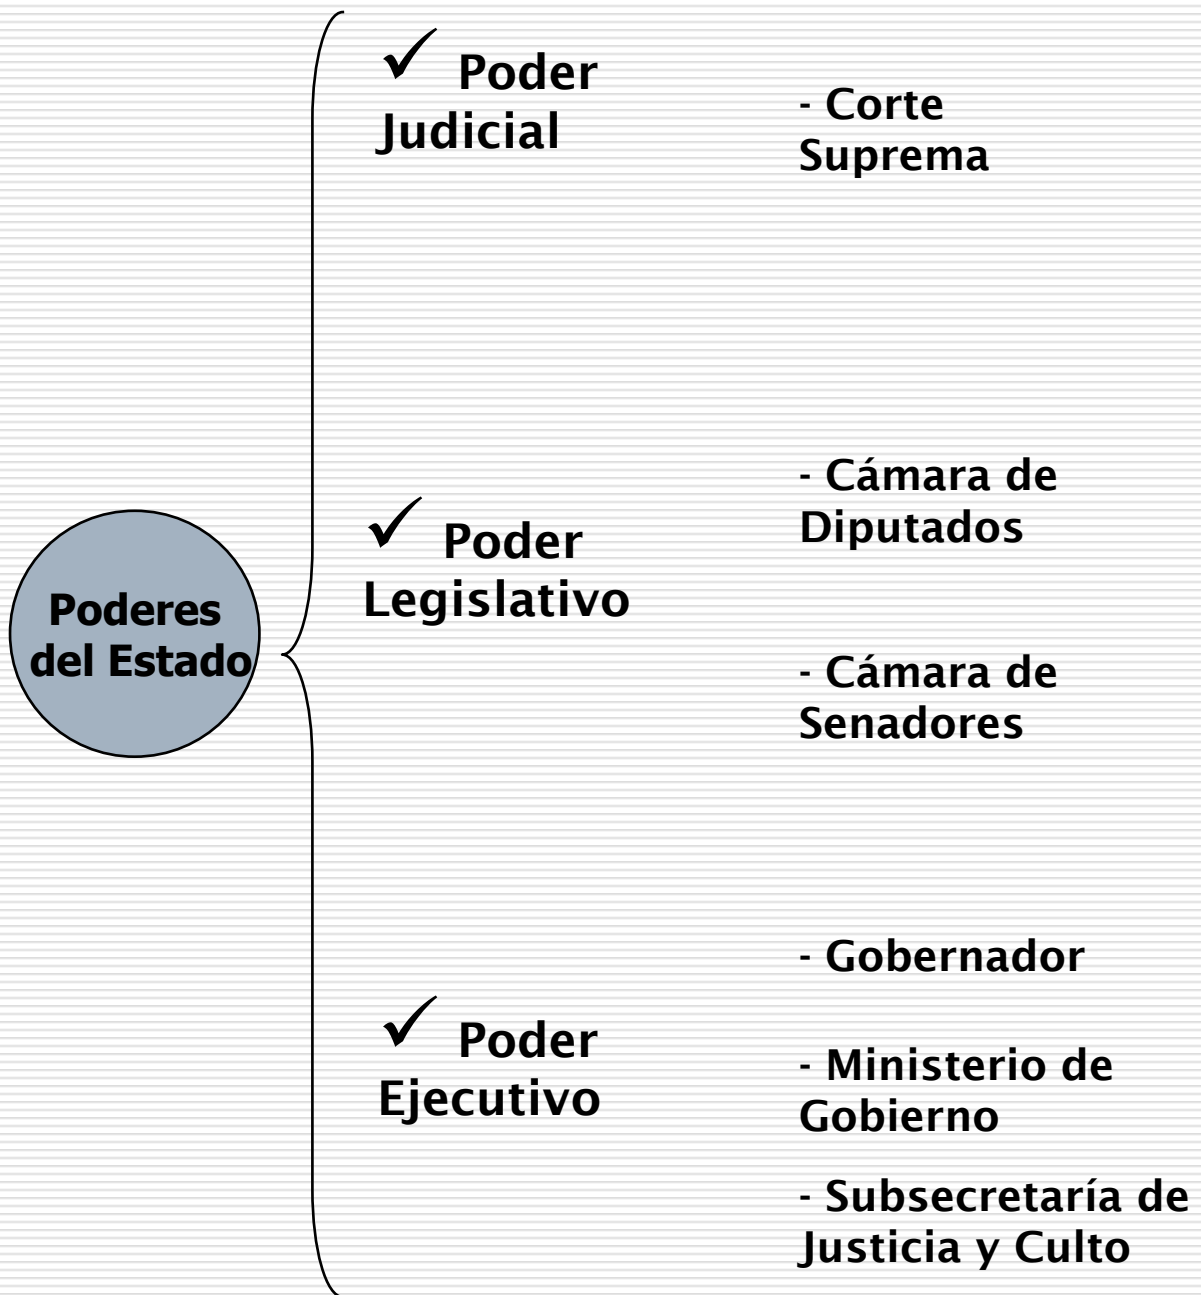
Poderes del Estado

✓ Poder Judicial

- Corte Suprema

✓ Poder Legislativo

- Cámara de Diputados

- Cámara de Senadores

✓ Poder Ejecutivo

- Gobernador

- Ministerio de Gobierno

- Subsecretaría de Justicia y Culto